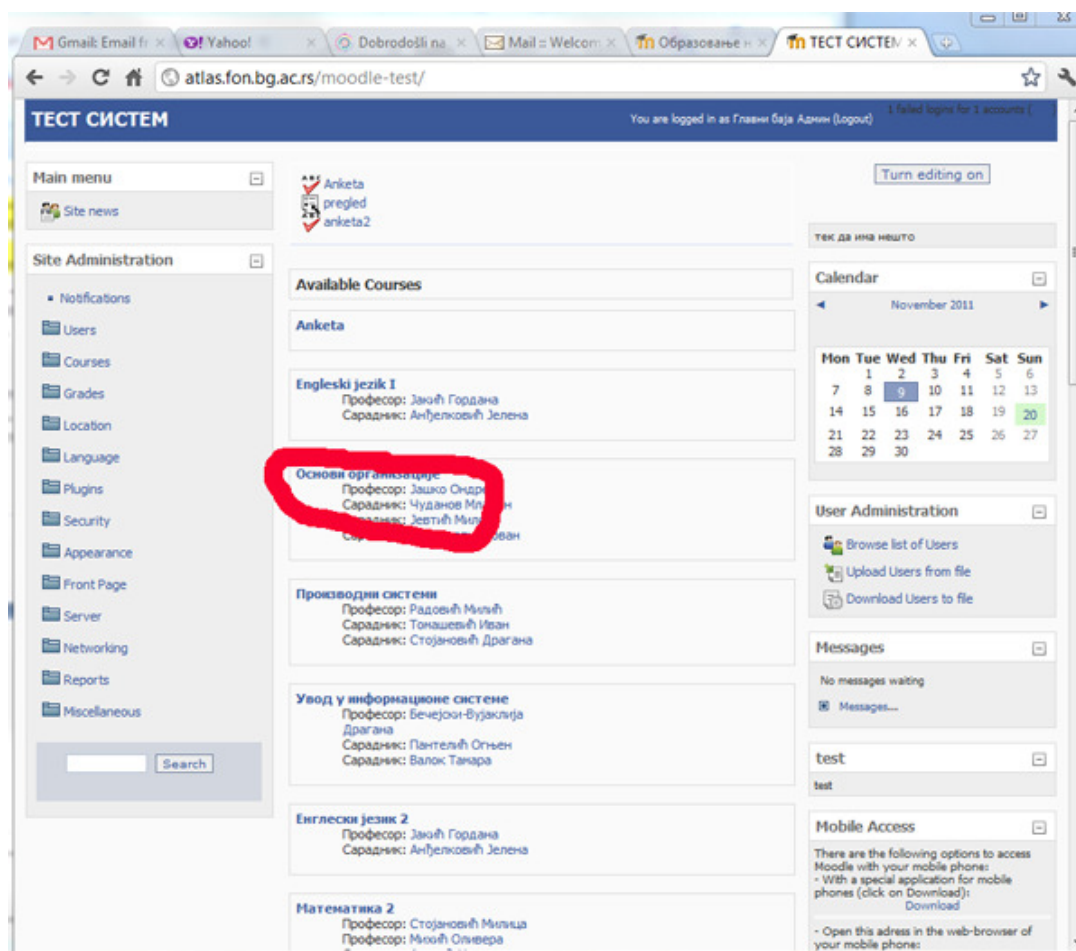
Gmail: Email fr × | Yahoo! × | Dobrodošli na × | Mail :: Welcom × | Образовање × | ТЕСТ СИСТЕМ ×

atlas.fon.bg.ac.rs/moodle-test/

ТЕСТ СИСТЕМ

You are logged in as Главни баја Админ (Logout)

1 failed logins for 1 accounts (

Main menu

Site news

Site Administration

Notifications

Users

Courses

Grades

Location

Language

Plugins

Security

Appearance

Front Page

Server

Networking

Reports

Miscellaneous

Search

Anketa

pregled

anketa2

Available Courses

Anketa

Engleski jezik I
Професор: Јакић Гордана
Сарадник: Анђелковић Јелена

Основи организације
Професор: Јашко Ондр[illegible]
Сарадник: Чуданов Мл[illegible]
Сарадник: Јевтић Мил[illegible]
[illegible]ван

Производни системи
Професор: Радовић Милић
Сарадник: Томашевић Иван
Сарадник: Стојановић Драгана

Увод у информационе системе
Професор: Бечејски-Вујаклија Драгана
Сарадник: Пантелић Огњен
Сарадник: Валок Тамара

Енглески језик 2
Професор: Јакић Гордана
Сарадник: Анђелковић Јелена

Математика 2
Професор: Стојановић Милица
Професор: Михић Оливера

Turn editing on

тек да има нешто

Calendar

November 2011

| Mon | Tue | Wed | Thu | Fri | Sat | Sun |
|---|---|---|---|---|---|---|
| | 1 | 2 | 3 | 4 | 5 | 6 |
| 7 | 8 | 9 | 10 | 11 | 12 | 13 |
| 14 | 15 | 16 | 17 | 18 | 19 | 20 |
| 21 | 22 | 23 | 24 | 25 | 26 | 27 |
| 28 | 29 | 30 | | | | |

User Administration

Browse list of Users

Upload Users from file

Download Users to file

Messages

No messages waiting

Messages...

test

test

Mobile Access

There are the following options to access Moodle with your mobile phone:
- With a special application for mobile phones (click on Download):
Download

- Open this adress in the web-browser of your mobile phone: